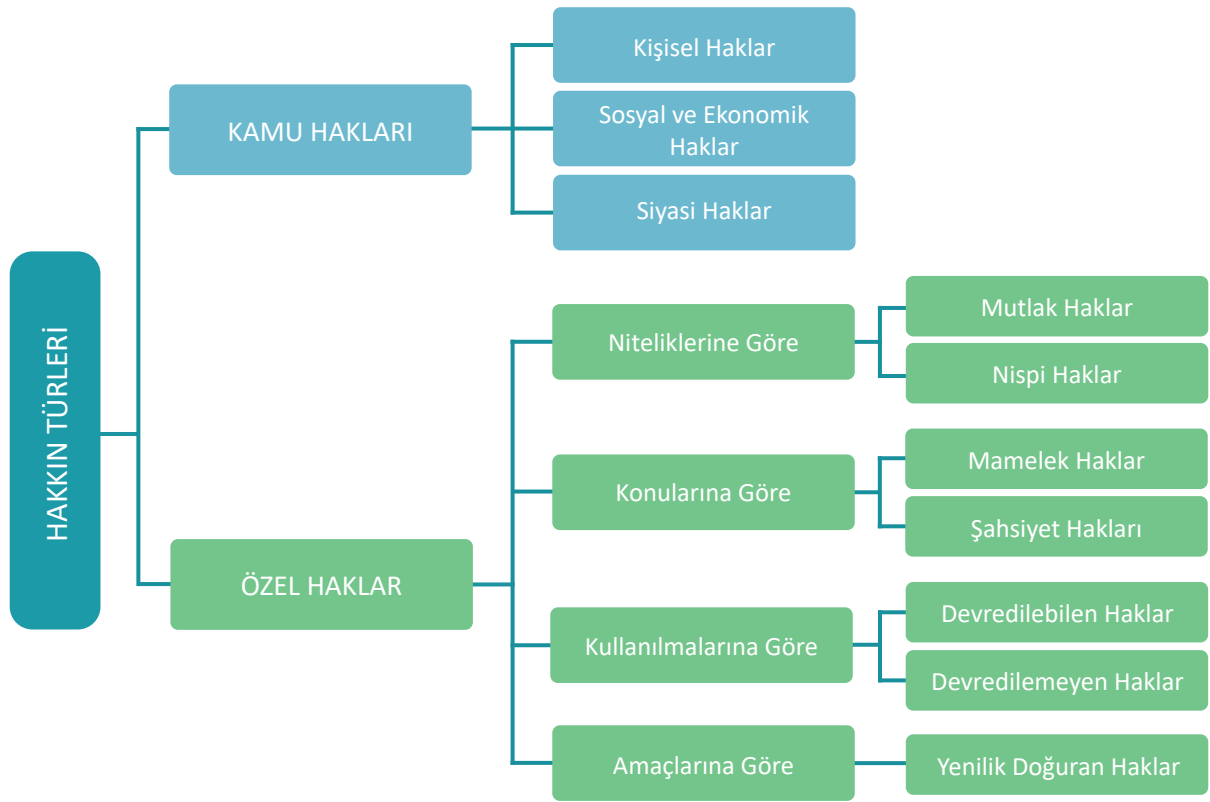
HAKKIN TÜRLERİ

KAMU HAKLARI

Kişisel Haklar

Sosyal ve Ekonomik Haklar

Siyasi Haklar

ÖZEL HAKLAR

Niteliklerine Göre

Mutlak Haklar

Nispi Haklar

Konularına Göre

Mamelek Haklar

Şahsiyet Hakları

Kullanılmalarına Göre

Devredilebilen Haklar

Devredilemeyen Haklar

Amaçlarına Göre

Yenilik Doğuran Haklar